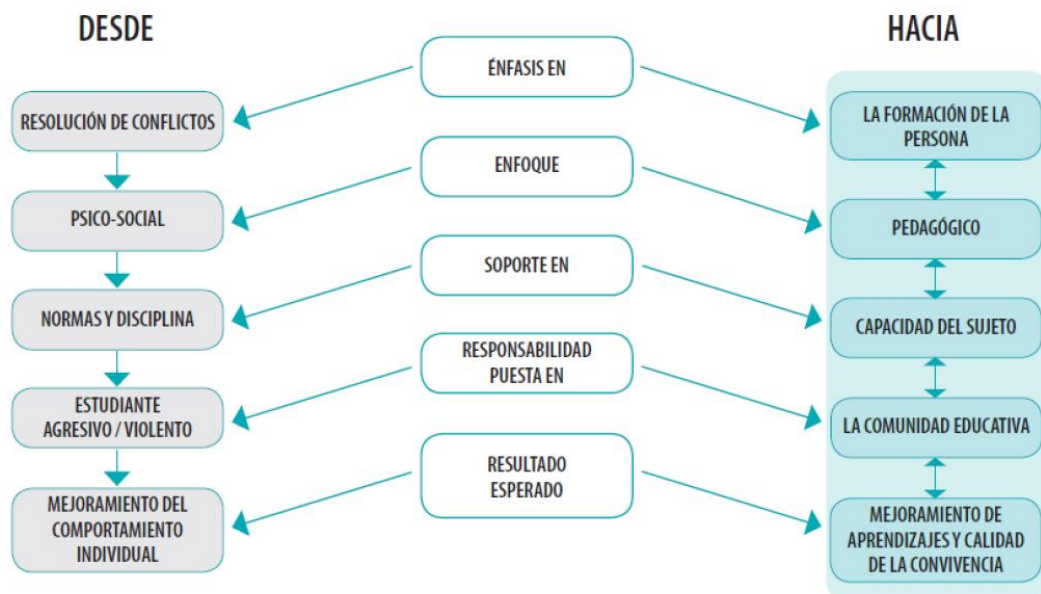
DESDE

HACIA

ÉNFASIS EN

RESOLUCIÓN DE CONFLICTOS

LA FORMACIÓN DE LA PERSONA

ENFOQUE

PSICO-SOCIAL

PEDAGÓGICO

SOPORTE EN

NORMAS Y DISCIPLINA

CAPACIDAD DEL SUJETO

RESPONSABILIDAD PUESTA EN

ESTUDIANTE AGRESIVO / VIOLENTO

LA COMUNIDAD EDUCATIVA

RESULTADO ESPERADO

MEJORAMIENTO DEL COMPORTAMIENTO INDIVIDUAL

MEJORAMIENTO DE APRENDIZAJES Y CALIDAD DE LA CONVIVENCIA